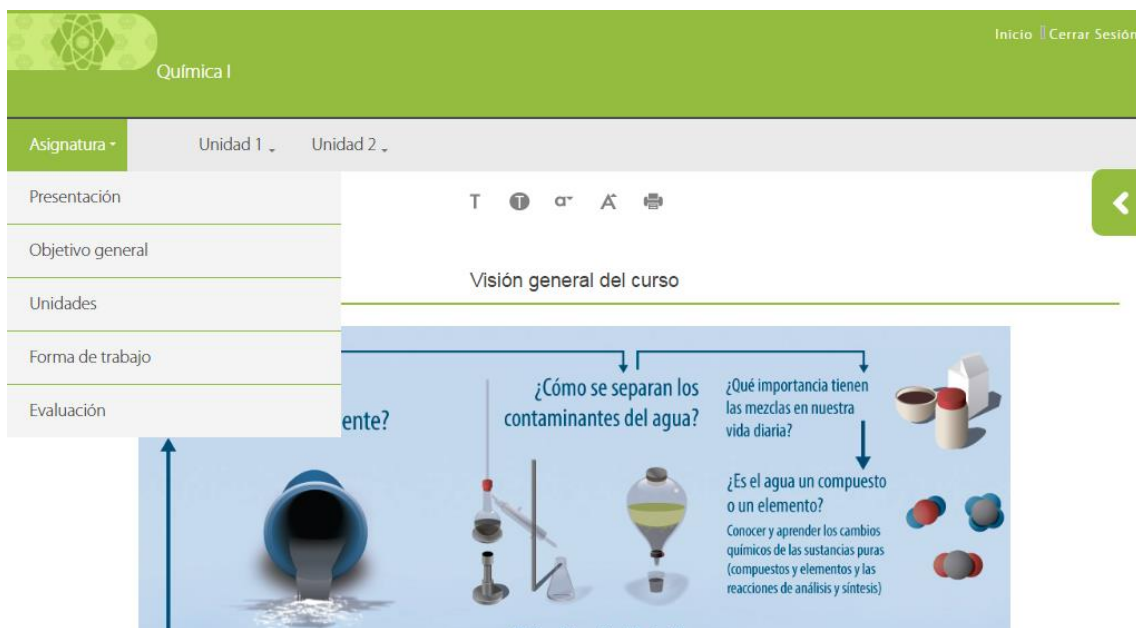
Química I

Inicio Cerrar Sesión

Asignatura

Unidad 1

Unidad 2

Presentación

Objetivo general

Unidades

Forma de trabajo

Evaluación

T a A

Visión general del curso

ente?

¿Cómo se separan los contaminantes del agua?

¿Qué importancia tienen las mezclas en nuestra vida diaria?

¿Es el agua un compuesto o un elemento?

Conocer y aprender los cambios químicos de las sustancias puras (compuestos y elementos y las reacciones de análisis y síntesis)